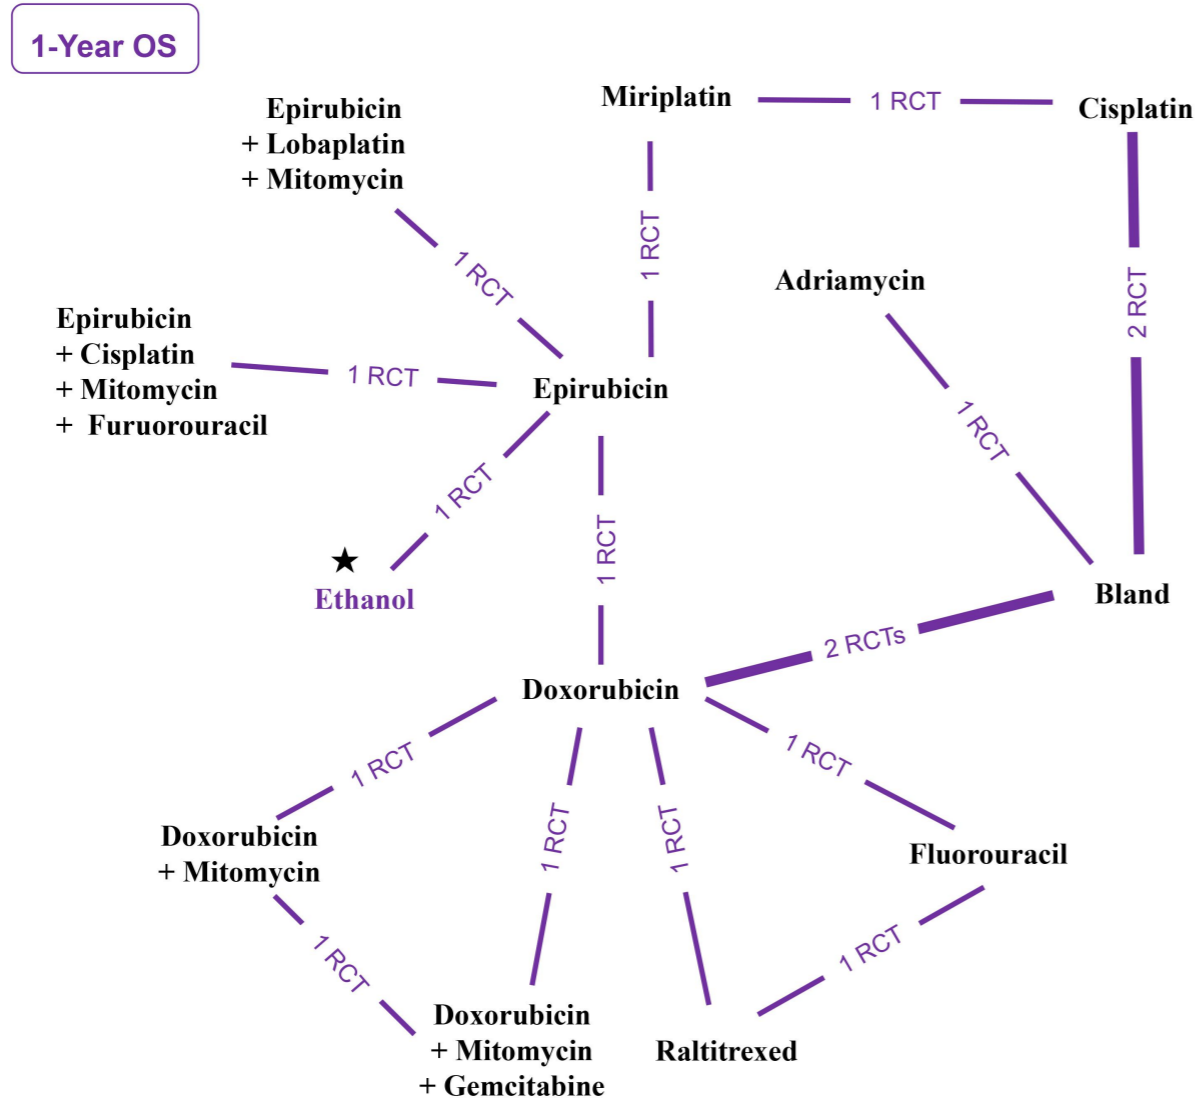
1-Year OS

Epirubicin
+ Lobaplatin
+ Mitomycin

Miriplatin

1 RCT

Cisplatin

1 RCT

1 RCT

Adriamycin

2 RCT

Epirubicin
+ Cisplatin
+ Mitomycin
+ Furuorouracil

1 RCT

Epirubicin

1 RCT

1 RCT

★
Ethanol

1 RCT

Bland

2 RCTs

Doxorubicin

1 RCT

1 RCT

Doxorubicin
+ Mitomycin

1 RCT

1 RCT

Fluorouracil

1 RCT

1 RCT

Doxorubicin
+ Mitomycin
+ Gemcitabine

Raltitrexed